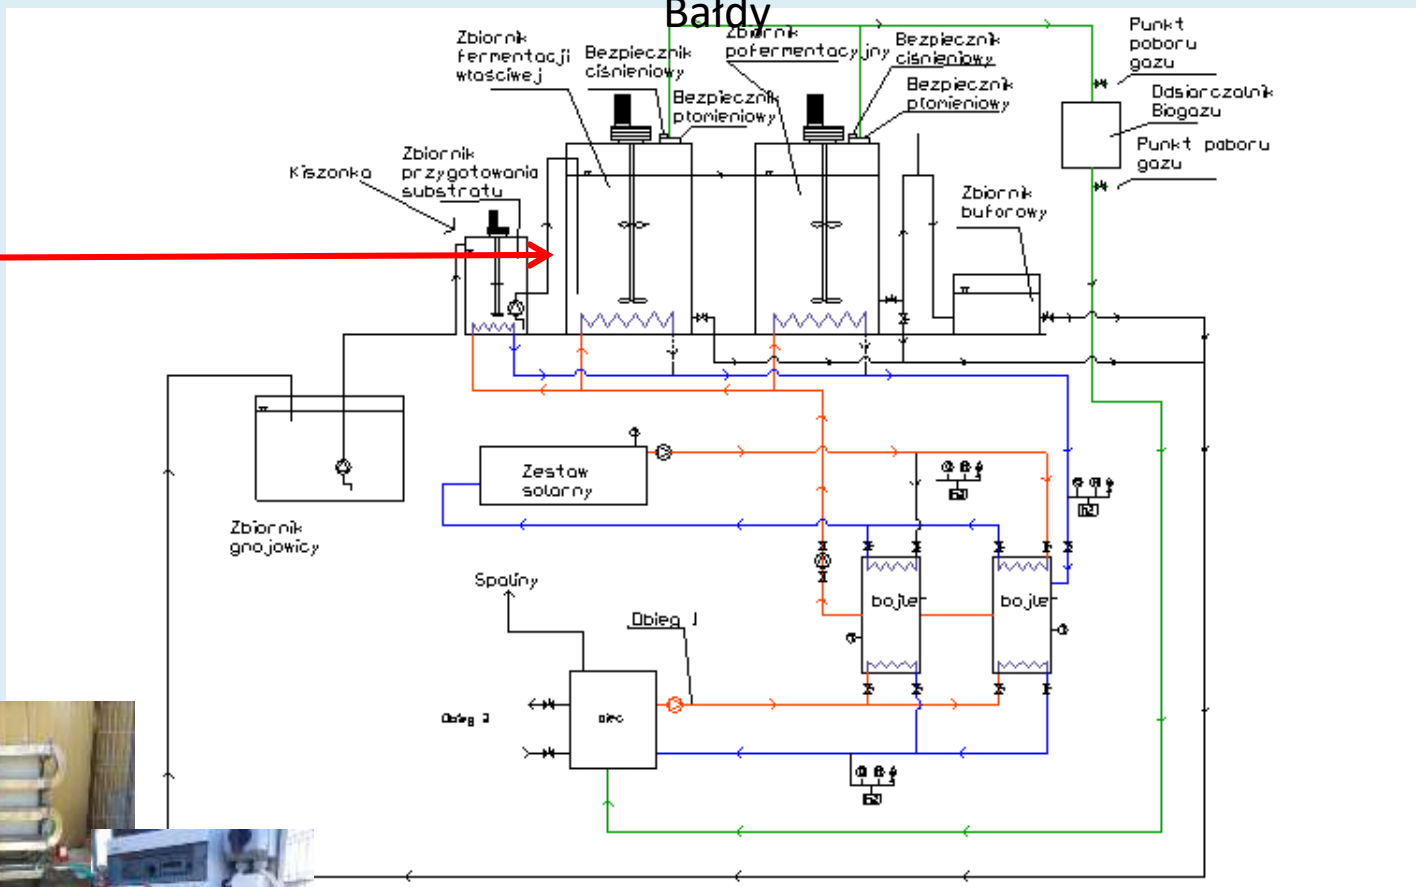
Błędy

Zbiornik fermentacji właściwej

Bezpiecznik ciśnieniowy

Zbiornik pofermentacyjny

Bezpiecznik ciśnieniowy

Punkt poboru gazu

Bezpiecznik płomieniowy

Bezpiecznik płomieniowy

Odsiarczalnik Biogazu

Punkt poboru gazu

Kiszonka

Zbiornik przygotowania substratu

Zbiornik buforowy

Zestaw solarny

Zbiornik gnojowicy

Spaliny

Obieg I

bojler

bojler

Obieg 2

piec